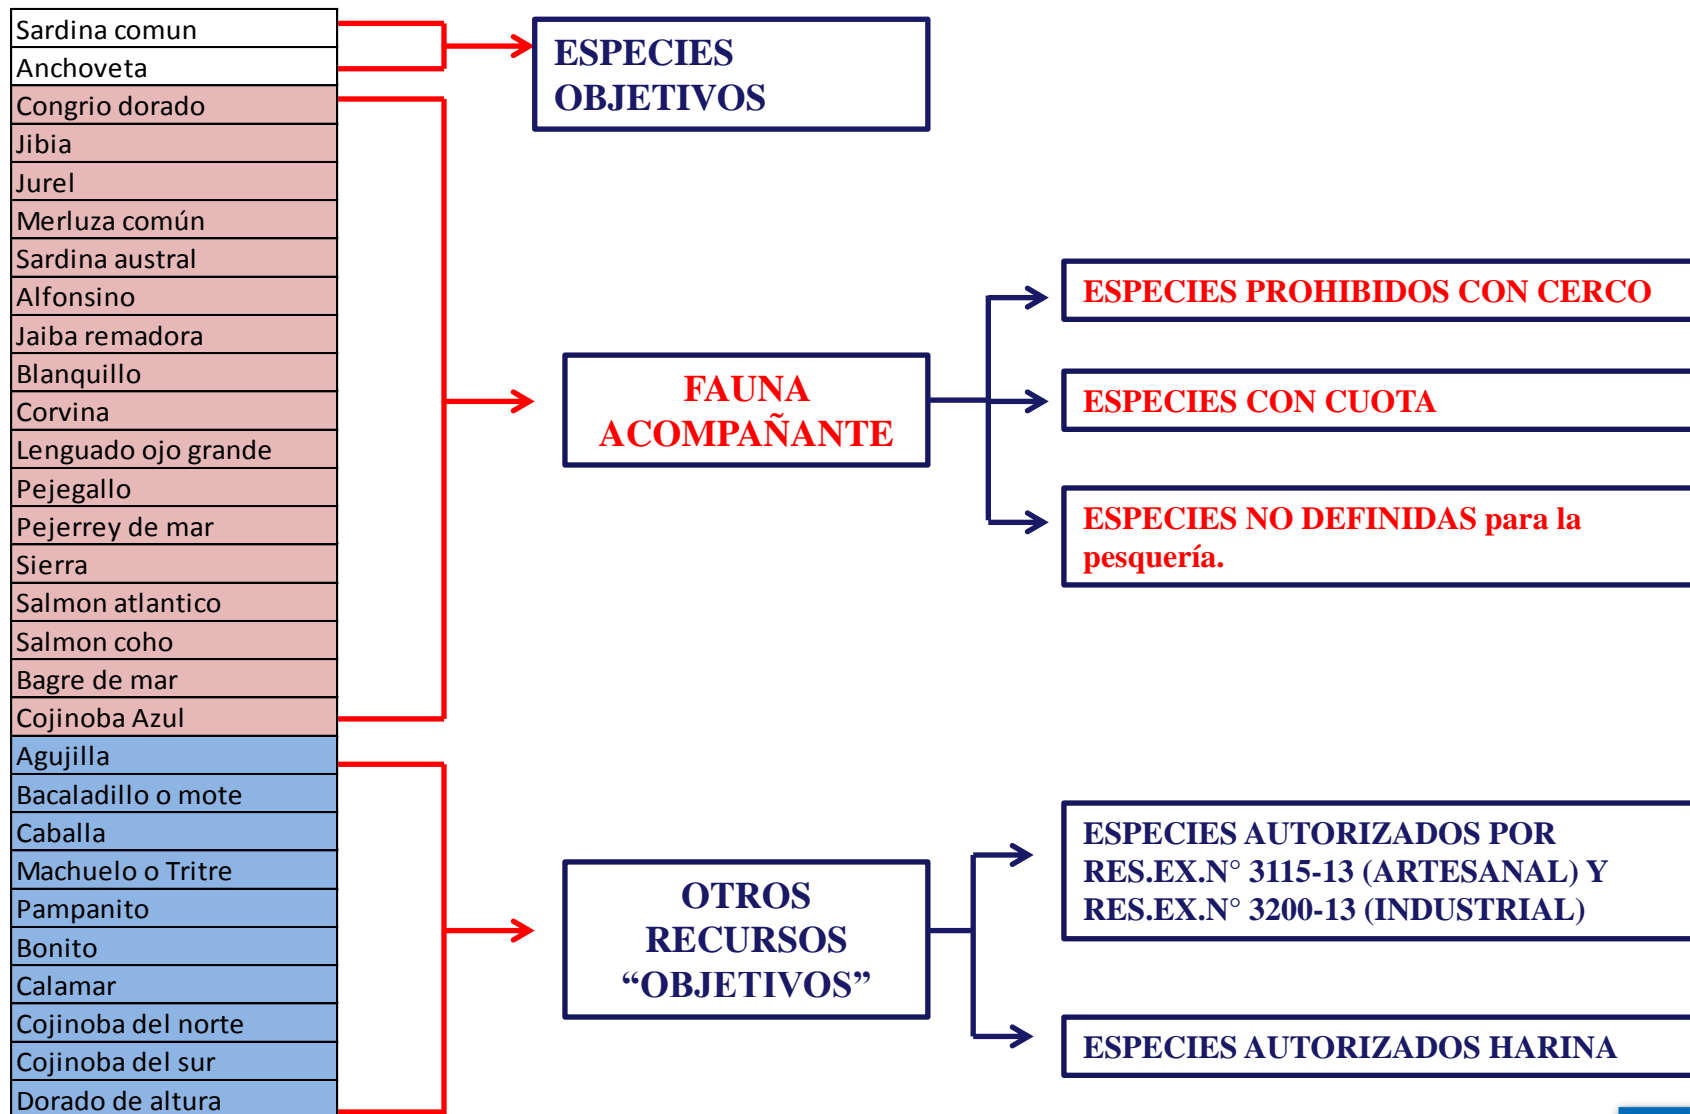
| |
|---|
| Sardina comun |
| Anchoveta |
| Congrio dorado |
| Jibia |
| Jurel |
| Merluza común |
| Sardina austral |
| Alfonsino |
| Jaiba remadora |
| Blanquillo |
| Corvina |
| Lenguado ojo grande |
| Pejegallo |
| Pejerrey de mar |
| Sierra |
| Salmon atlantico |
| Salmon coho |
| Bagre de mar |
| Cojinoba Azul |
| Agujilla |
| Bacaladillo o mote |
| Caballa |
| Machuelo o Tritre |
| Pampanito |
| Bonito |
| Calamar |
| Cojinoba del norte |
| Cojinoba del sur |
| Dorado de altura |

ESPECIES OBJETIVOS

FAUNA ACOMPAÑANTE

ESPECIES PROHIBIDOS CON CERCO

ESPECIES CON CUOTA

ESPECIES NO DEFINIDAS para la pesquería.

OTROS RECURSOS “OBJETIVOS”

ESPECIES AUTORIZADOS POR RES.EX.N° 3115-13 (ARTESANAL) Y RES.EX.N° 3200-13 (INDUSTRIAL)

ESPECIES AUTORIZADOS HARINA